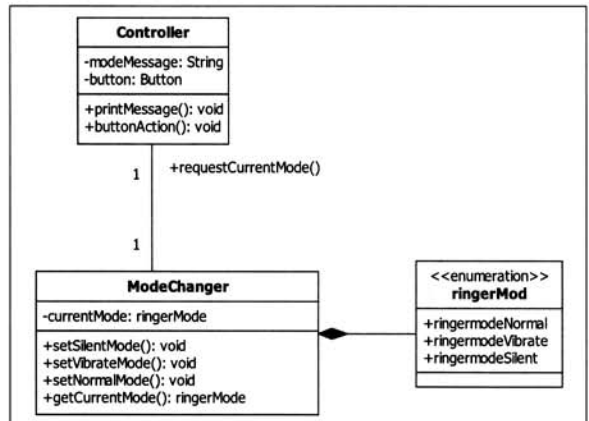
Controller

-modeMessage: String
-button: Button

+printMessage(): void
+buttonAction(): void

1

+requestCurrentMode()

1

ModeChanger

-currentMode: ringerMode

+setSilentMode(): void
+setVibrateMode(): void
+setNormalMode(): void
+getCurrentMode(): ringerMode

<<enumeration>>
ringerMod

+ringermodeNormal
+ringermodeVibrate
+ringermodeSilent